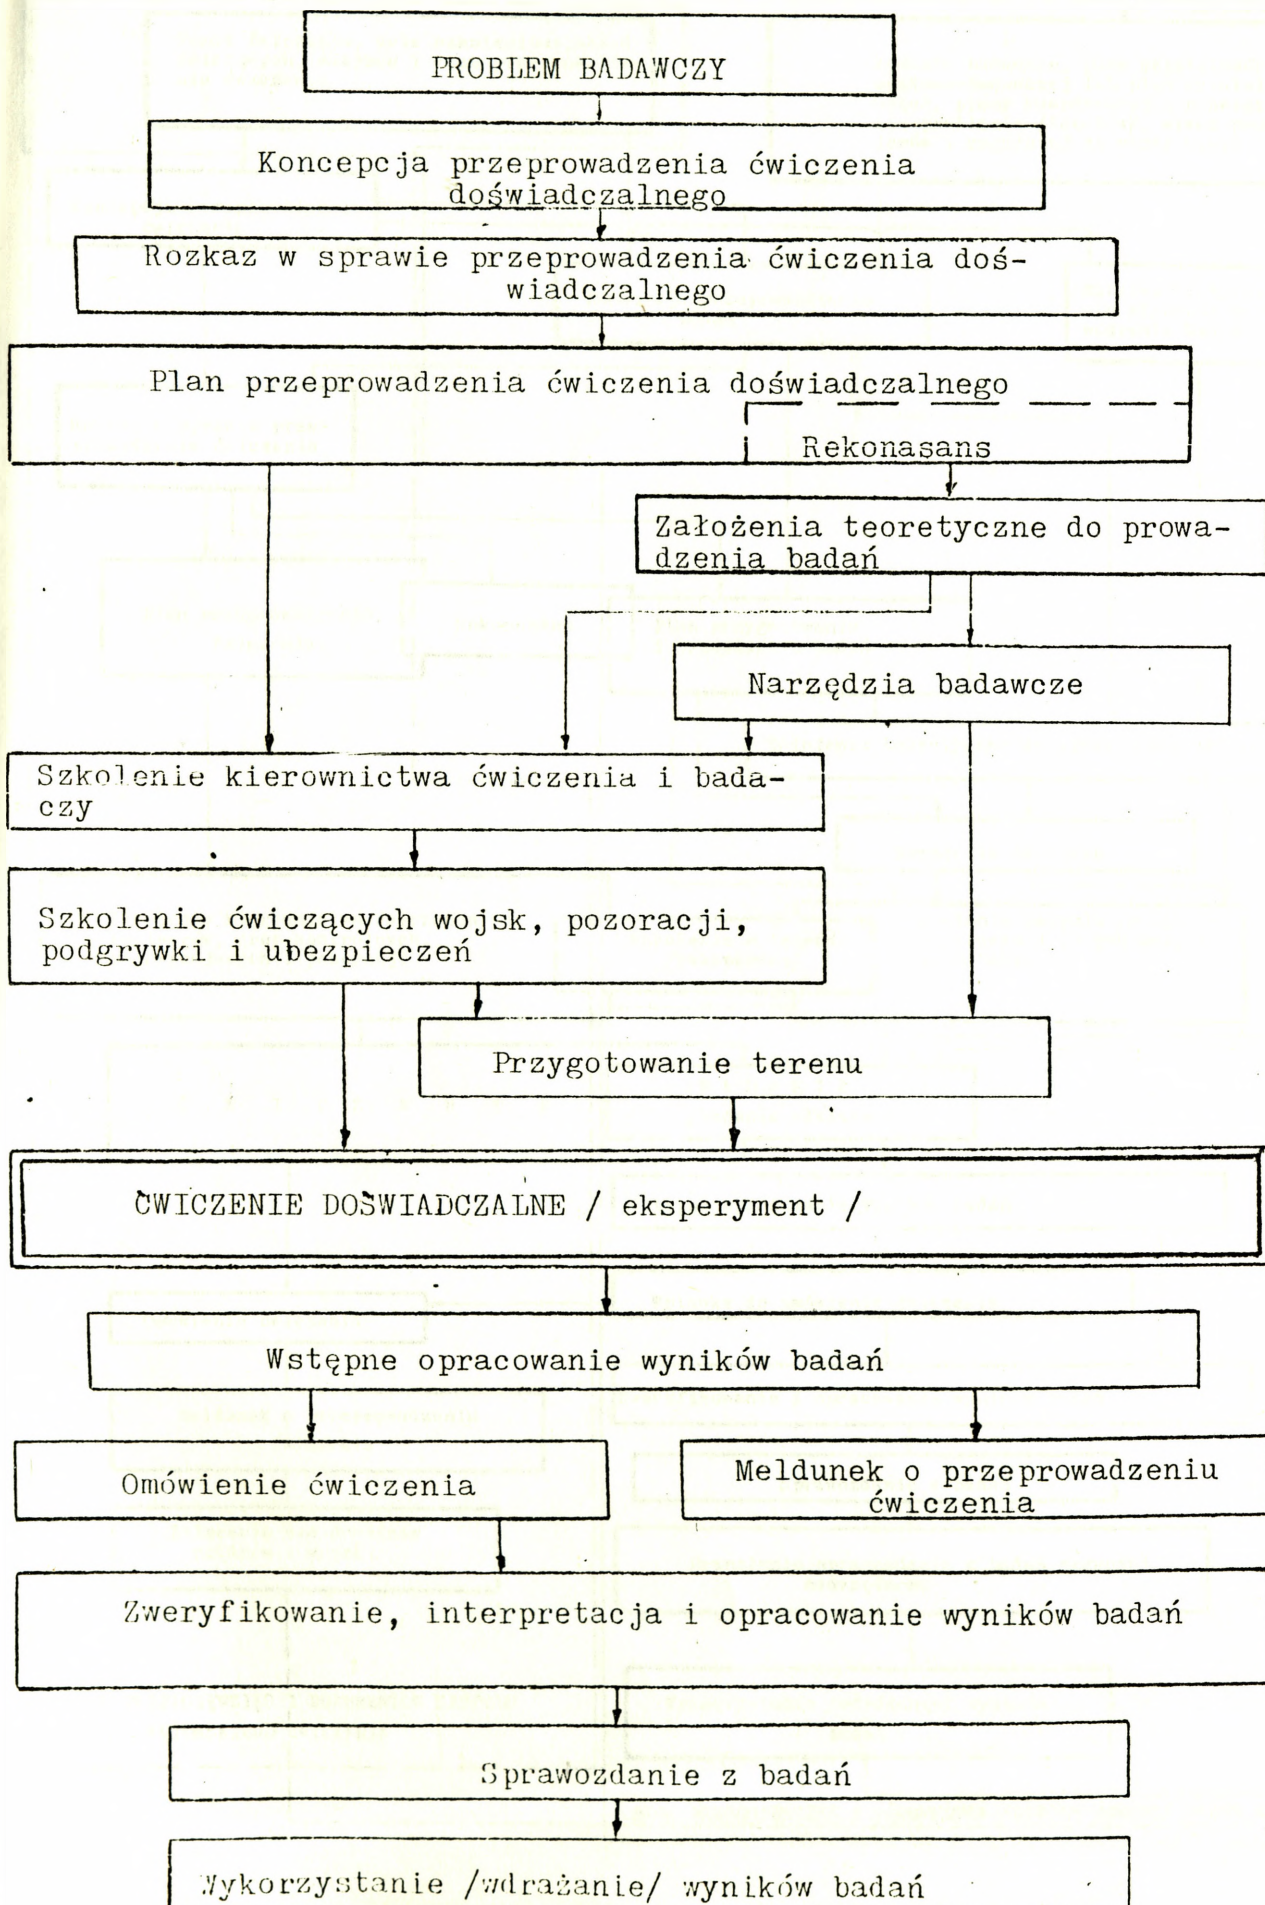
PROBLEM BADAWCZY

Koncepcja przeprowadzenia ćwiczenia doświadczalnego

Rozkaz w sprawie przeprowadzenia ćwiczenia doświadczalnego

Plan przeprowadzenia ćwiczenia doświadczalnego

Rekonasans

Założenia teoretyczne do prowadzenia badań

Narzędzia badawcze

Szkolenie kierownictwa ćwiczenia i badaczy

Szkolenie ćwiczących wojsk, pozoracji, podgrywki i ubezpieczeń

Przygotowanie terenu

ĆWICZENIE DOŚWIADCZALNE / eksperyment /

Wstępne opracowanie wyników badań

Omówienie ćwiczenia

Meldunek o przeprowadzeniu ćwiczenia

Zweryfikowanie, interpretacja i opracowanie wyników badań

Sprawozdanie z badań

Wykorzystanie /wdrażanie/ wyników badań